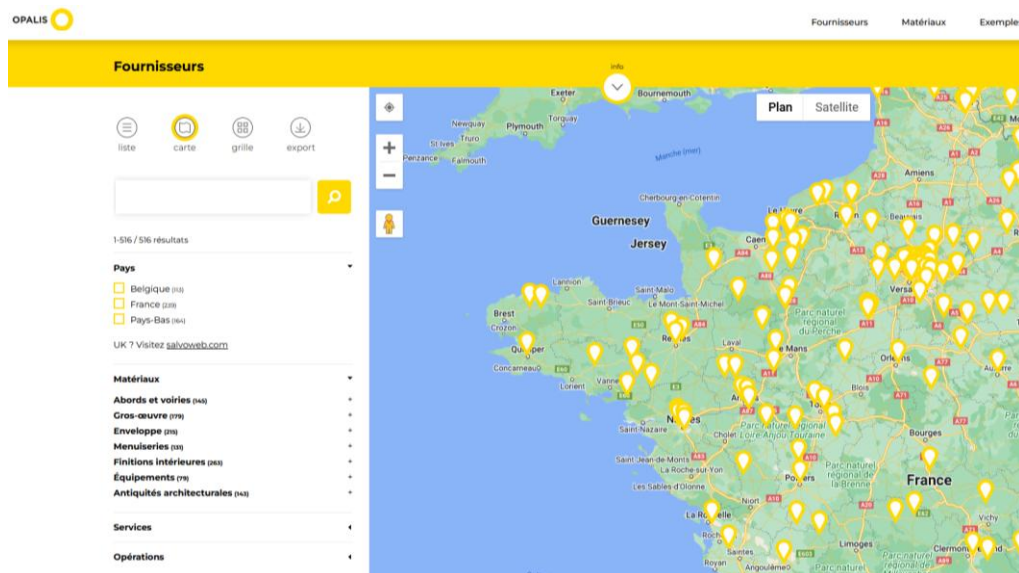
OPALIS

Fournisseurs Matériaux Exemple

Fournisseurs

info

liste carte grille export

1-516 / 516 résultats

Pays

Belgique (113)
France (220)
Pays-Bas (164)

UK ? Visitez salvoweb.com

Matériaux

Abords et voiries (145) +
Gros-œuvre (179) +
Enveloppe (215) +
Menuiseries (131) +
Finitions intérieures (263) +
Équipements (79) +
Antiquités architecturales (143) +

Services

Opérations

Plan Satellite

Exeter Bournemouth Newquay Plymouth Torquay St Ives Truro Penzance Falmouth Manche (mer) Cherbourg-en-Cotentin Guernesey Jersey Caen Amiens Beauvais Lannion Saint-Brieuc Saint-Malo Le Mont-Saint-Michel Brest Crozon Quimper Concarneau Vannes Rennes Laval Le Mans Parc naturel régional du Perche Versa Orléans Blois Auxerre Saint-Nazaire Nantes Angers Parc naturel régional Loire Anjou Touraine Cholet Tours Bourges Saint-Jean-de-Monts La Roche-sur-Yon Les Sables-d'Olonne Poitiers Parc naturel régional de la Brenne France Niort La Rochelle Vichy Limoges Saintes Clermont Royan Angoulême